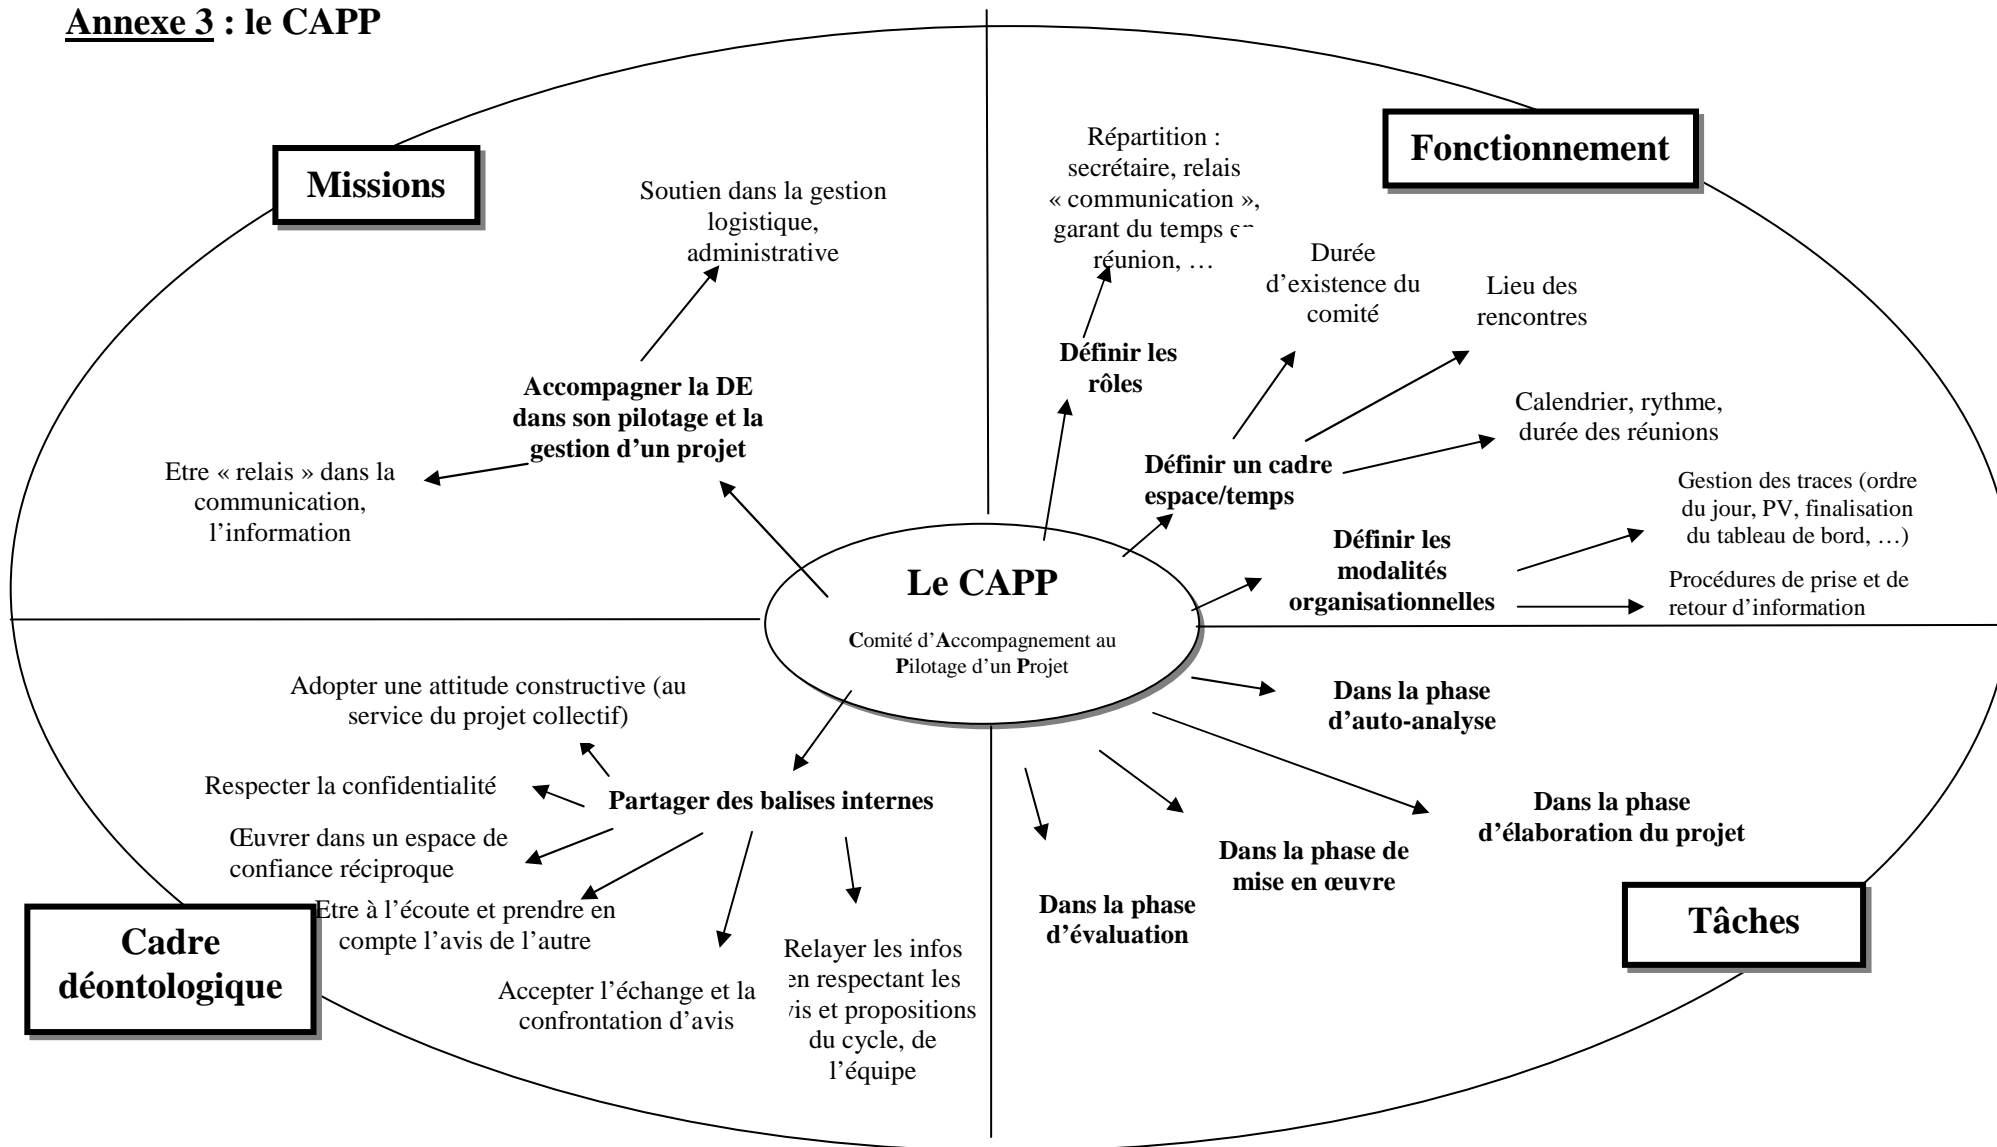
Annexe 3 : le CAPP

Missions

Soutien dans la gestion logistique, administrative

Accompagner la DE dans son pilotage et la gestion d'un projet

Etre « relais » dans la communication, l'information

Fonctionnement

Répartition : secrétaire, relais « communication », garant du temps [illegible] réunion, …

Définir les rôles

Durée d'existence du comité

Lieu des rencontres

Calendrier, rythme, durée des réunions

Définir un cadre espace/temps

Définir les modalités organisationnelles

Gestion des traces (ordre du jour, PV, finalisation du tableau de bord, …)

Procédures de prise et de retour d'information

Le CAPP

Comité d'Accompagnement au Pilotage d'un Projet

Cadre déontologique

Adopter une attitude constructive (au service du projet collectif)

Respecter la confidentialité

Partager des balises internes

Œuvrer dans un espace de confiance réciproque

Etre à l'écoute et prendre en compte l'avis de l'autre

Accepter l'échange et la confrontation d'avis

Relayer les infos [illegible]n respectant les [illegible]is et propositions du cycle, de l'équipe

Tâches

Dans la phase d'auto-analyse

Dans la phase d'élaboration du projet

Dans la phase de mise en œuvre

Dans la phase d'évaluation